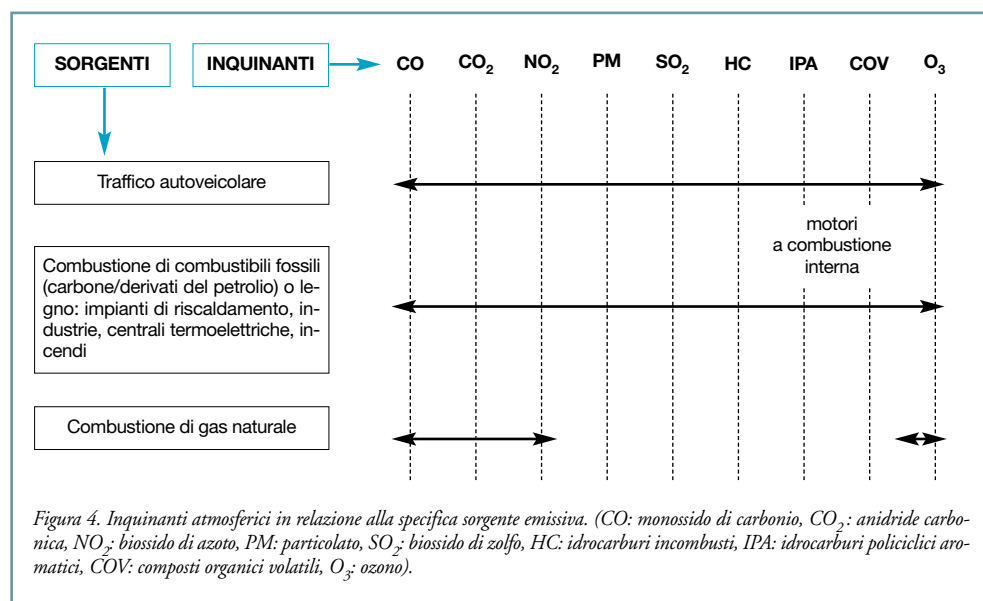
SORGENTI

INQUINANTI

CO $CO_2$ $NO_2$ PM $SO_2$ HC IPA COV $O_3$

Traffico autoveicolare

motori a combustione interna

Combustione di combustibili fossili (carbone/derivati del petrolio) o legno: impianti di riscaldamento, industrie, centrali termoelettriche, incendi

Combustione di gas naturale

Figura 4. Inquinanti atmosferici in relazione alla specifica sorgente emissiva. (CO: monossido di carbonio, $CO_2$: anidride carbonica, $NO_2$: biossido di azoto, PM: particolato, $SO_2$: biossido di zolfo, HC: idrocarburi incombusti, IPA: idrocarburi policiclici aromatici, COV: composti organici volatili, $O_3$: ozono).